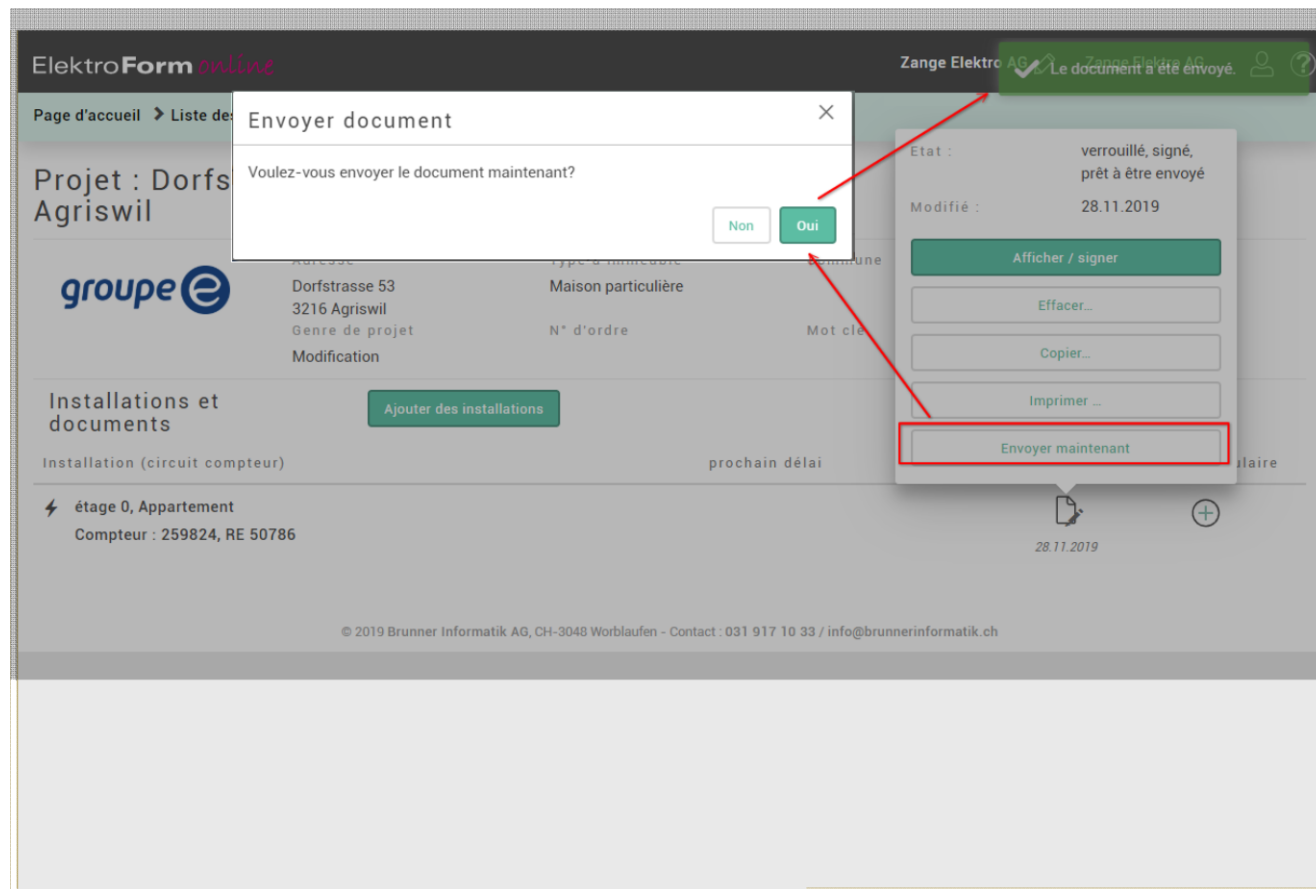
ElektroForm online

Zange Elektro AG

Le document a été envoyé.

Page d'accueil > Liste des

Envoyer document

Voulez-vous envoyer le document maintenant?

Non

Oui

Projet : Dorfs
Agriswil

groupe e

Adresse
Dorfstrasse 53
3216 Agriswil

Type d'immeuble
Maison particulière

Commune

Genre de projet
Modification

N° d'ordre

Mot clé

Etat :
verrouillé, signé, prêt à être envoyé

Modifié :
28.11.2019

Afficher / signer

Effacer...

Copier...

Imprimer ...

Envoyer maintenant

Installations et documents

Ajouter des installations

Installation (circuit compteur)

prochain délai

ulaire

étage 0, Appartement
Compteur : 259824, RE 50786

28.11.2019

© 2019 Brunner Informatik AG, CH-3048 Worblaufen - Contact : 031 917 10 33 / info@brunnerinformatik.ch